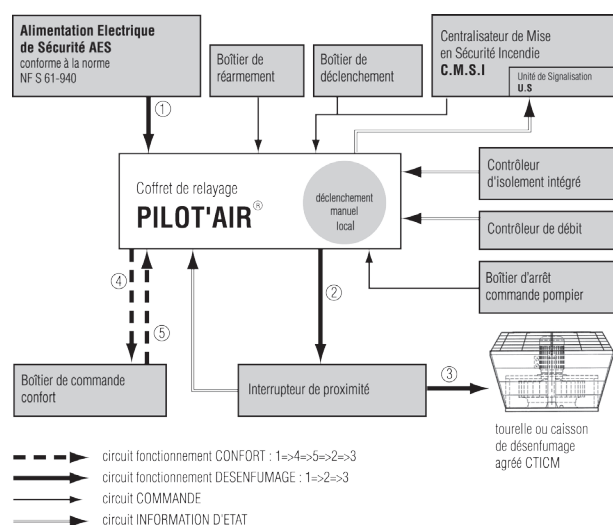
Alimentation Electrique de Sécurité AES
conforme à la norme NF S 61-940

Boîtier de réarmement

Boîtier de déclenchement

Centralisateur de Mise en Sécurité Incendie
C.M.S.I
Unité de Signalisation
U.S

①

Coffret de relayage
PILOT'AIR®

déclenchement manuel local

Contrôleur d'isolement intégré

Contrôleur de débit

Boîtier d'arrêt commande pompier

④
②
⑤

Boîtier de commande confort

Interrupteur de proximité

③

tourelle ou caisson de désenfumage agréé CTICM

circuit fonctionnement CONFORT : 1=>4=>5=>2=>3
circuit fonctionnement DESENFUMAGE : 1=>2=>3
circuit COMMANDE
circuit INFORMATION D'ETAT